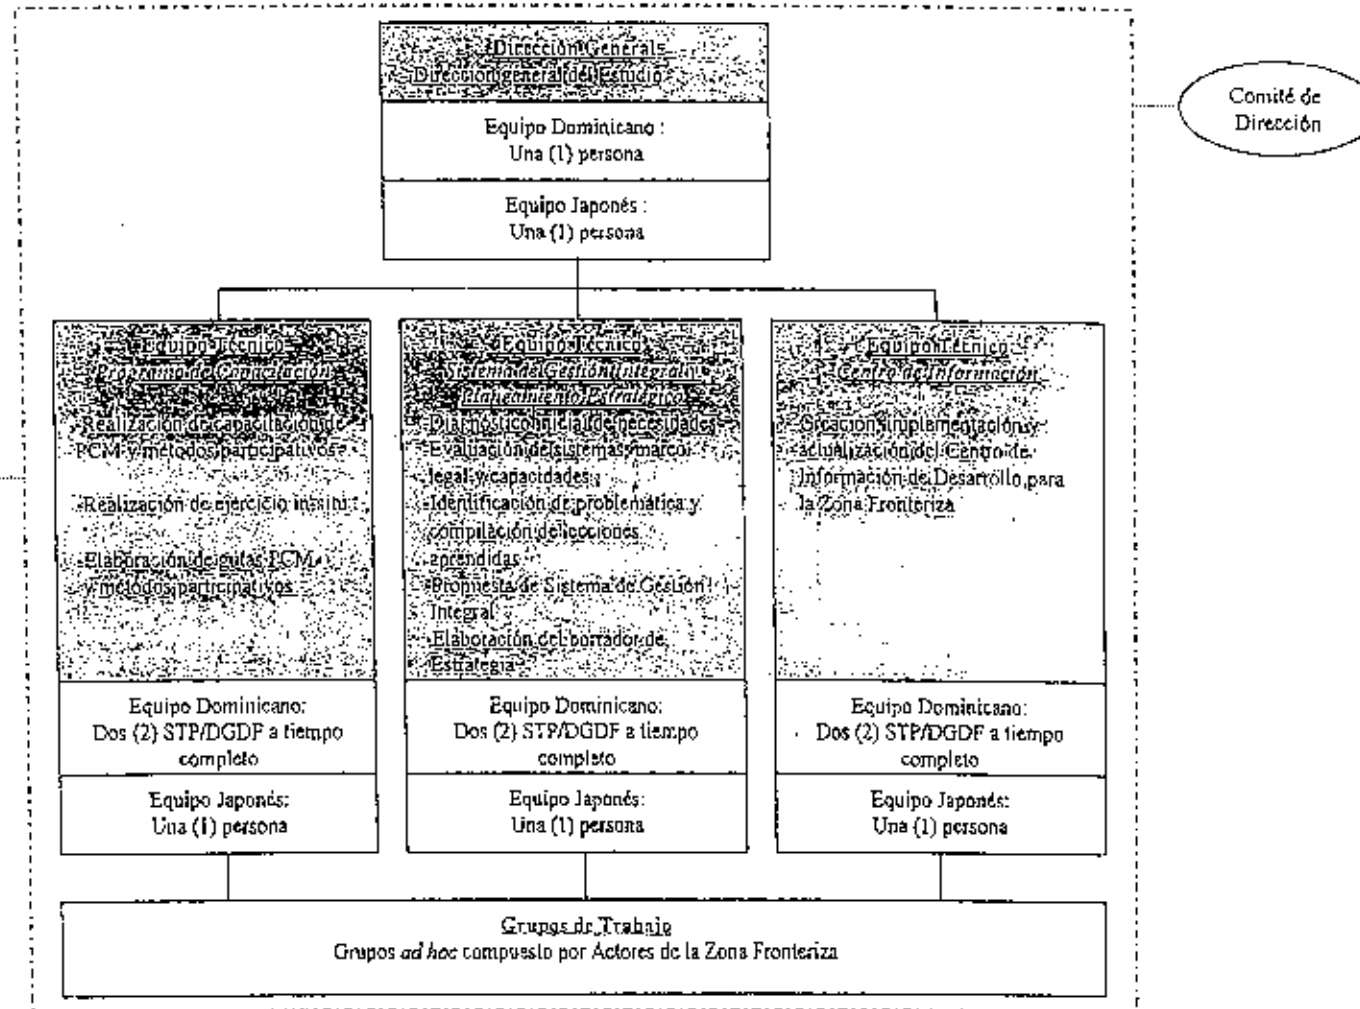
Dirección General:
Dirección general del Estudio

Equipo Dominicano :
Una (1) persona

Equipo Japonés :
Una (1) persona

Comité de Dirección

Equipo Técnico
Programa de Capacitación

- Realización de capacitación de PCM y métodos participativos
- Realización de ejercicio in situ
- Elaboración de guías PCM y métodos participativos

Equipo Dominicano:
Dos (2) STP/DGDF a tiempo completo

Equipo Japonés:
Una (1) persona

Equipo Técnico
Sistema de Gestión Integral y Planeamiento Estratégico

- Diagnóstico inicial de necesidades
- Evaluación de sistemas, marco legal y capacidades
- Identificación de problemática y compilación de lecciones aprendidas
- Propuesta de Sistema de Gestión Integral
- Elaboración del borrador de Estrategia

Equipo Dominicano:
Dos (2) STP/DGDF a tiempo completo

Equipo Japonés:
Una (1) persona

Equipo Técnico
Centro de Información

- Creación, implementación y actualización del Centro de Información de Desarrollo para la Zona Fronteriza

Equipo Dominicano:
Dos (2) STP/DGDF a tiempo completo

Equipo Japonés:
Una (1) persona

Grupos de Trabajo
Grupos *ad hoc* compuesto por Actores de la Zona Fronteriza